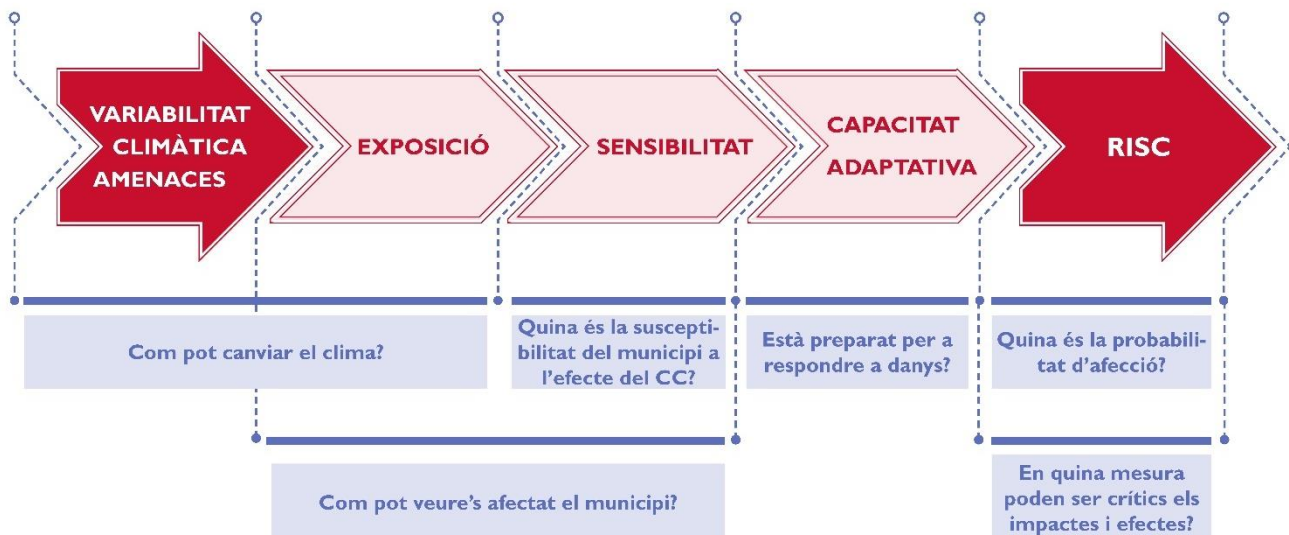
VARIABILITAT CLIMÀTICA AMENACES

EXPOSICIÓ

SENSIBILITAT

CAPACITAT ADAPTATIVA

RISC

Com pot canviar el clima?

Quina és la susceptibilitat del municipi a l'efecte del CC?

Està preparat per a respondre a danys?

Quina és la probabilitat d'afecció?

Com pot veure's afectat el municipi?

En quina mesura poden ser crítics els impactes i efectes?